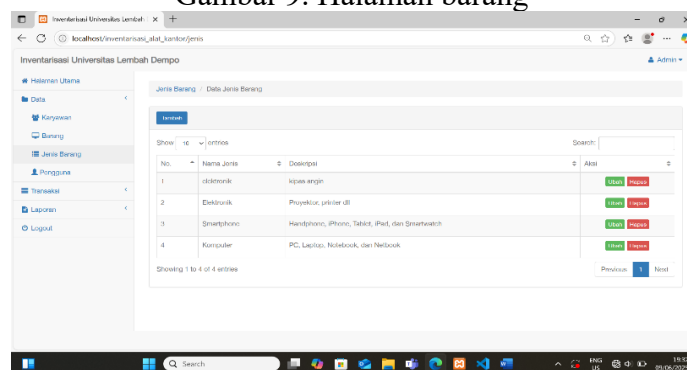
Gambar 9. Halaman Barang

Inventarisasi Universitas Lembah ×

localhost/inventarisasi_alat_kantor/jenis

Inventarisasi Universitas Lembah Dempo

Admin

Halaman Utama
Data
Karyawan
Barang
Jenis Barang
Pengguna
Transaksi
Laporan
Logout

Jenis Barang / Data Jenis Barang

tambah

Show 10 entries

Search:

| No. | Nama Jenis | Deskripsi | Aksi |
|---|---|---|---|
| 1 | elektronik | kipas angin | Ubah Hapus |
| 2 | Elektronik | Proyektor, printer dll | Ubah Hapus |
| 3 | Smartphone | Handphone, iPhone, Tablet, iPad, dan Smartwatch | Ubah Hapus |
| 4 | Komputer | PC, Laptop, Notebook, dan Netbook | Ubah Hapus |

Showing 1 to 4 of 4 entries

Previous 1 Next

Search

ENG US

19:3
09/06/202